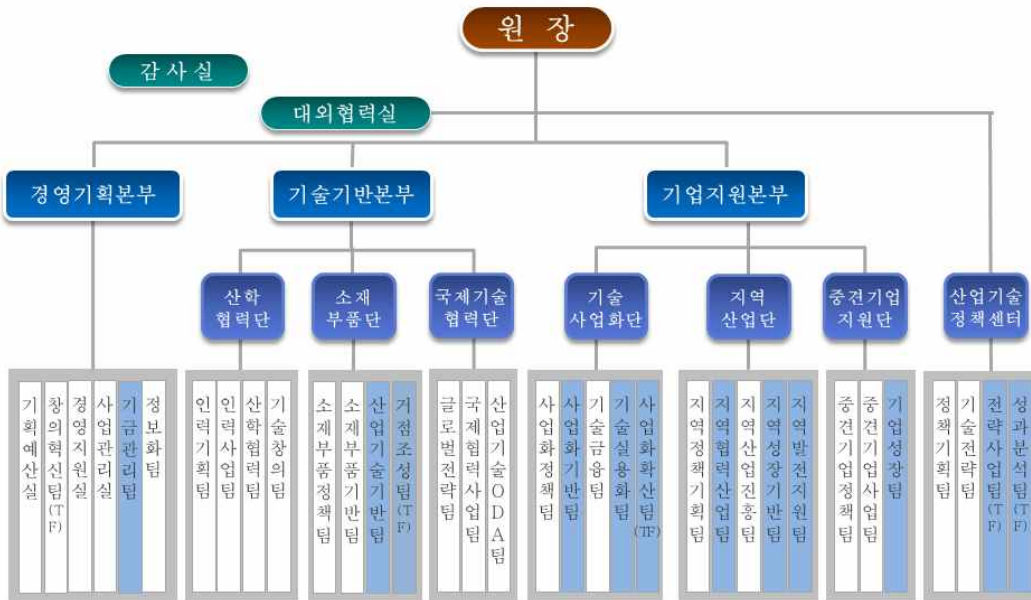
원 장

감사실

대외협력실

경영기획본부

기획예산실
창의혁신팀(TF)
경영지원실
사업관리실
기금관리팀
정보화팀

기술기반본부

산학협력단
인력기획팀
인력사업팀
산학협력팀
기술창의팀

소재부품단
소재부품정책팀
소재부품기반팀
산업기술기반팀
거점조성팀(TF)

국제기술협력단
글로벌전략팀
국제협력사업팀
산업기술ODA팀

기업지원본부

기술사업화단
사업화정책팀
사업화기반팀
기술금융팀
기술실용화팀
사업화확산팀(TF)

지역산업단
지역정책기획팀
지역협력산업팀
지역산업진흥팀
지역성장기반팀
지역발전지원팀

중견기업지원단
중견기업정책팀
중견기업사업팀
기업성장팀

산업기술정책센터
정책기획팀
기술전략팀
전략사업팀(TF)
성과분석팀(TF)